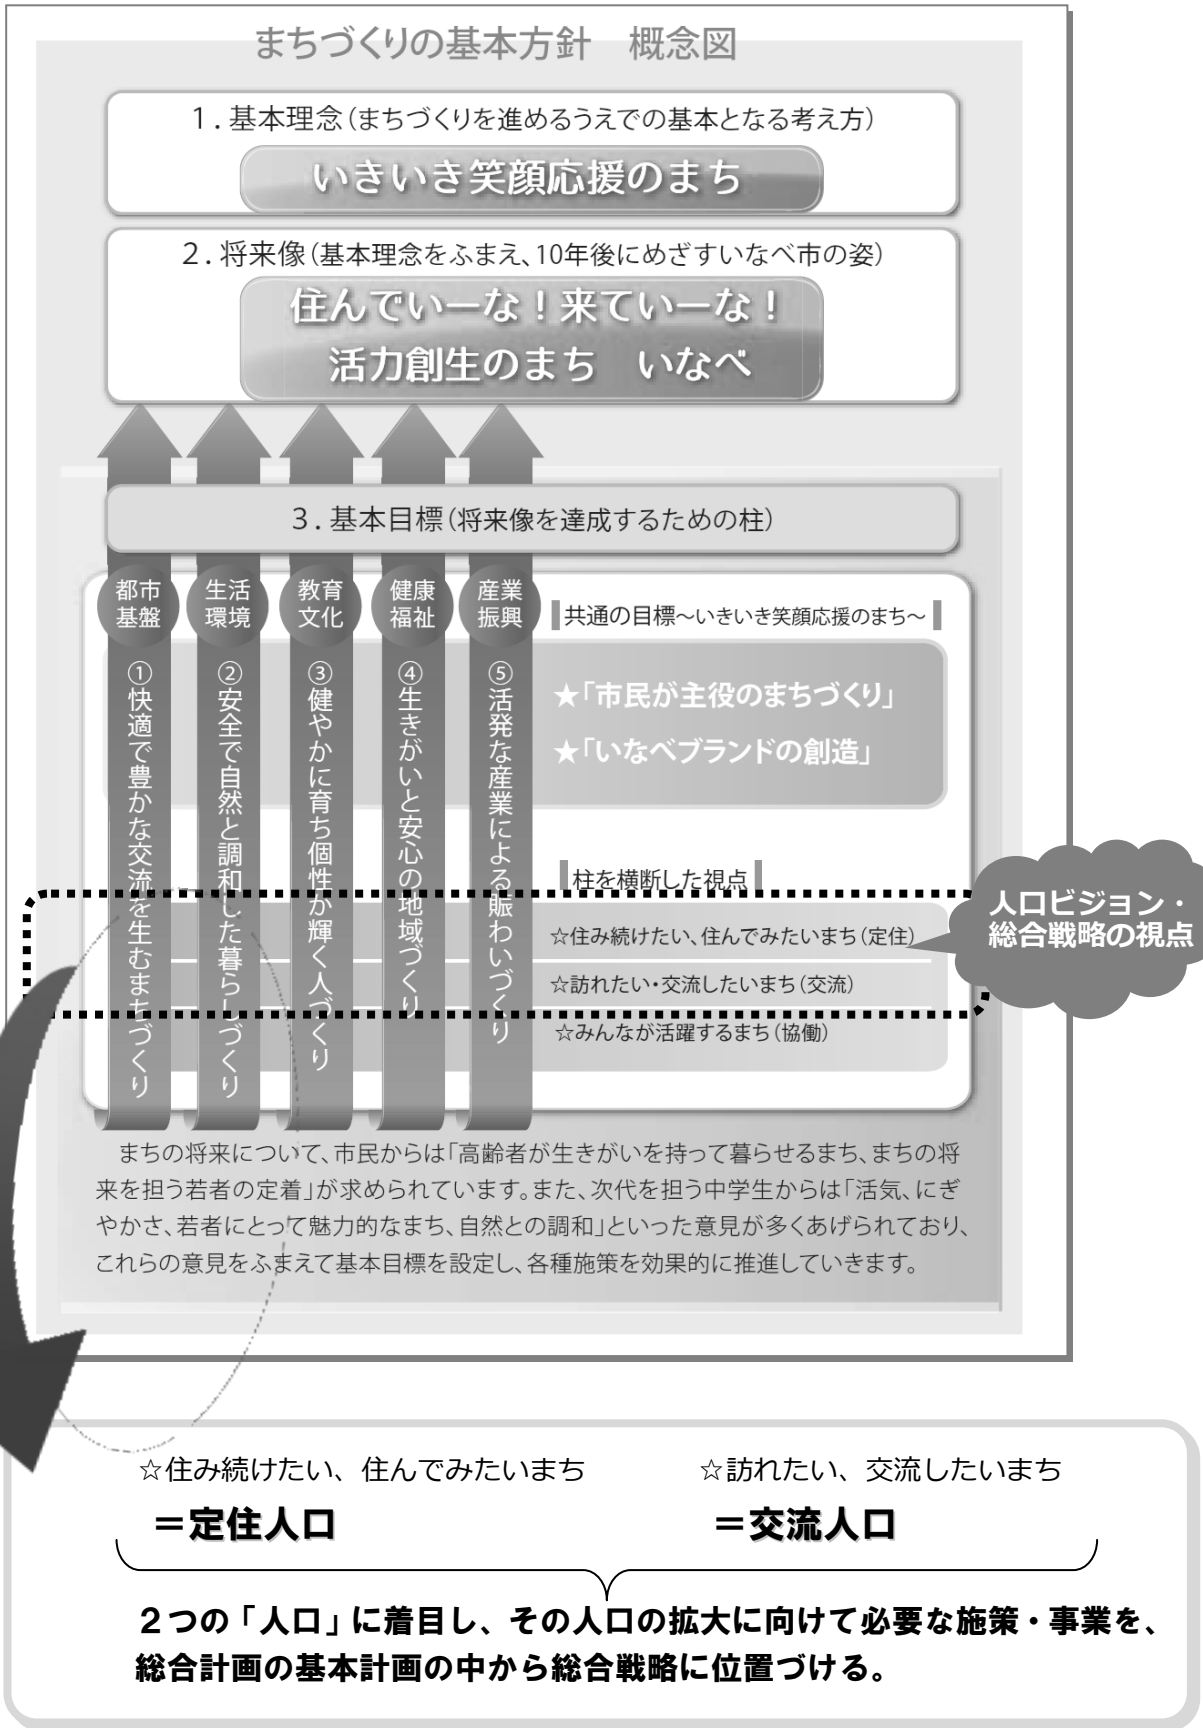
まちづくりの基本方針　概念図

1．基本理念（まちづくりを進めるうえでの基本となる考え方）

いきいき笑顔応援のまち

2．将来像（基本理念をふまえ、10年後にめざすいなべ市の姿）

住んでいーな！来ていーな！
活力創生のまち　いなべ

3．基本目標（将来像を達成するための柱）

都市基盤
①快適で豊かな交流を生むまちづくり

生活環境
②安全で自然と調和した暮らしづくり

教育文化
③健やかに育ち個性が輝く人づくり

健康福祉
④生きがいと安心の地域づくり

産業振興
⑤活発な産業による賑わいづくり

共通の目標～いきいき笑顔応援のまち～

★「市民が主役のまちづくり」
★「いなべブランドの創造」

柱を横断した視点

☆住み続けたい、住んでみたいまち（定住）
☆訪れたい・交流したいまち（交流）
☆みんなが活躍するまち（協働）

人口ビジョン・総合戦略の視点

まちの将来について、市民からは「高齢者が生きがいを持って暮らせるまち、まちの将来を担う若者の定着」が求められています。また、次代を担う中学生からは「活気、にぎやかさ、若者にとって魅力的なまち、自然との調和」といった意見が多くあげられており、これらの意見をふまえて基本目標を設定し、各種施策を効果的に推進していきます。

☆住み続けたい、住んでみたいまち
＝定住人口

☆訪れたい、交流したいまち
＝交流人口

２つの「人口」に着目し、その人口の拡大に向けて必要な施策・事業を、総合計画の基本計画の中から総合戦略に位置づける。